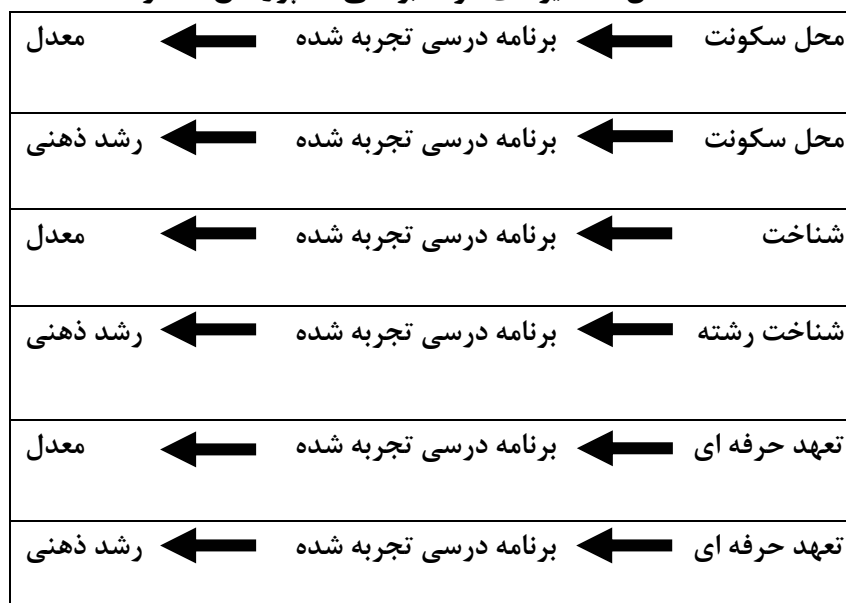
محل سکونت برنامه درسی تجربه شده معدل

محل سکونت برنامه درسی تجربه شده رشد ذهنی

شناخت برنامه درسی تجربه شده معدل

شناخت رشته برنامه درسی تجربه شده رشد ذهنی

تعهد حرفه ای برنامه درسی تجربه شده معدل

تعهد حرفه ای برنامه درسی تجربه شده رشد ذهنی